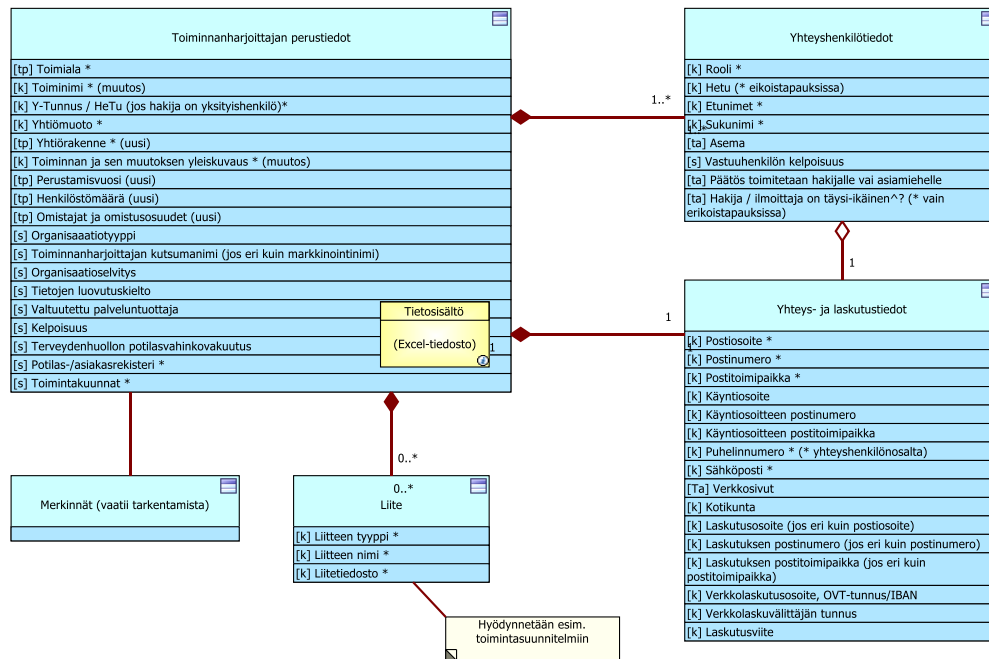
Toiminnanharjoittajan perustiedot

[tp] Toimiala *
[k] Toiminimi * (muutos)
[k] Y-Tunnus / HeTu (jos hakija on yksityishenkilö)*
[k] Yhtiömuoto *
[tp] Yhtiörakenne * (uusi)
[k] Toiminnan ja sen muutoksen yleiskuvaus * (muutos)
[tp] Perustamisvuosi (uusi)
[tp] Henkilöstömäärä (uusi)
[tp] Omistajat ja omistusosuudet (uusi)
[s] Organisaatiotyyppi
[s] Toiminnanharjoittajan kutsumanimi (jos eri kuin markkinointinimi)
[s] Organisaatioselvitys
[s] Tietojen luovutuskielto
[s] Valtuutettu palveluntuottaja
[s] Kelpoisuus
[s] Terveydenhuollon potilasvahinkovakuutus
[s] Potilas-/asiakasrekisteri *
[s] Toimintakuunnat *

Tietosisältö

(Excel-tiedosto)

1..*

1

1

1

Yhteyshenkilötiedot

[k] Rooli *
[k] Hetu (* eikoistapauksissa)
[k] Etunimet *
[k] Sukunimi *
[ta] Asema
[s] Vastuuhenkilön kelpoisuus
[ta] Päätös toimitetaan hakijalle vai asiamiehelle
[ta] Hakija / ilmoittaja on täysi-ikäinen^? (* vain erikoistapauksissa)

Yhteys- ja laskutustiedot

[k] Postiosoite *
[k] Postinumero *
[k] Postitoimipaikka *
[k] Käyntiosoite
[k] Käyntiosoitteen postinumero
[k] Käyntiosoitteen postitoimipaikka
[k] Puhelinnumero * (* yhteyshenkilönosalta)
[k] Sähköposti *
[Ta] Verkkosivut
[k] Kotikunta
[k] Laskutusosoite (jos eri kuin postiosoite)
[k] Laskutuksen postinumero (jos eri kuin postinumero)
[k] Laskutuksen postitoimipaikka (jos eri kuin postitoimipaikka)
[k] Verkkolaskutusosoite, OVT-tunnus/IBAN
[k] Verkkolaskuvälittäjän tunnus
[k] Laskutusviite

Merkinnät (vaatii tarkentamista)

0..*

0..*
Liite

[k] Liitteen tyyppi *
[k] Liitteen nimi *
[k] Liitetiedosto *

Hyödynnetään esim. toimintasuunnitelmiin